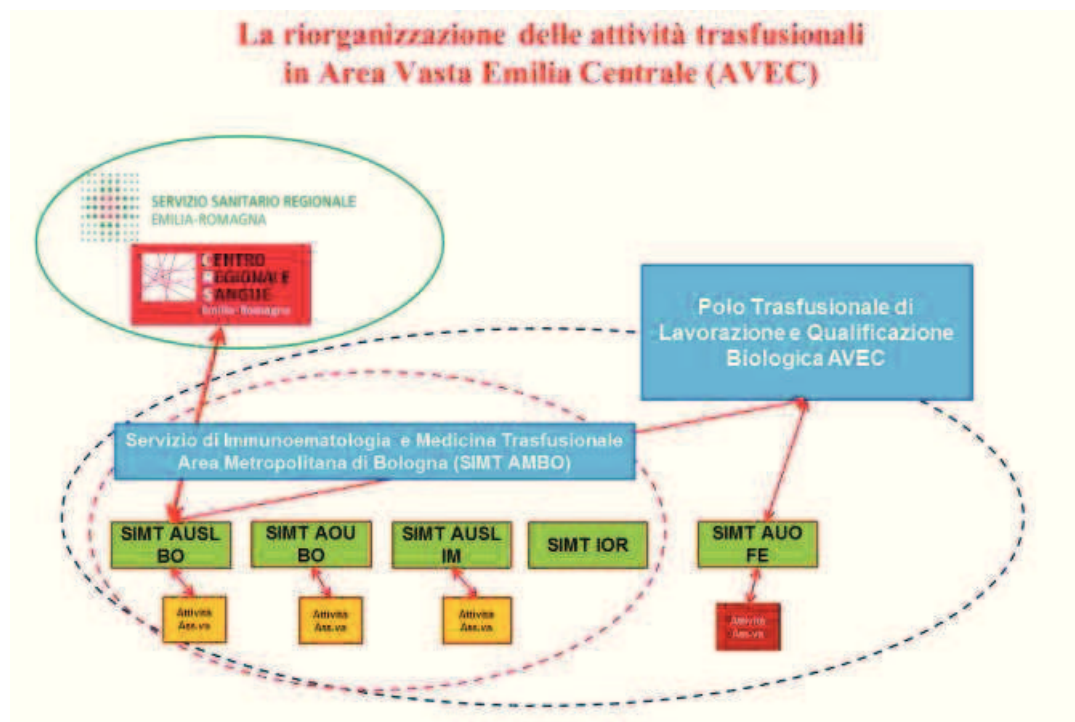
La riorganizzazione delle attività trasfusionali in Area Vasta Emilia Centrale (AVEC)

SERVIZIO SANITARIO REGIONALE
EMILIA-ROMAGNA

CENTRO
REGIONALE
SANGUE
Emilia-Romagna

Polo Trasfusionale di Lavorazione e Qualificazione Biologica AVEC

Servizio di Immunoematologia e Medicina Trasfusionale Area Metropolitana di Bologna (SIMT AMBO)

SIMT AUSL BO

SIMT AOU BO

SIMT AUSL IM

SIMT IOR

SIMT AUO FE

Attività Ass.va

Attività Ass.va

Attività Ass.va

Attività Ass.va